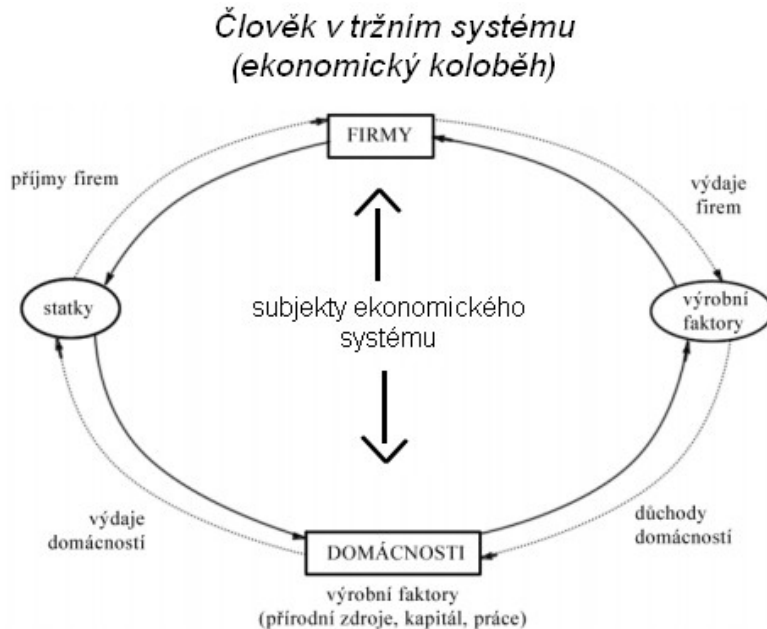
Člověk v tržním systému
(ekonomický koloběh)

FIRMY

příjmy firem

výdaje firem

statky

subjekty ekonomického systému

výrobní faktory

výdaje domácností

důchody domácností

DOMÁCNOSTI

výrobní faktory
(přírodní zdroje, kapitál, práce)